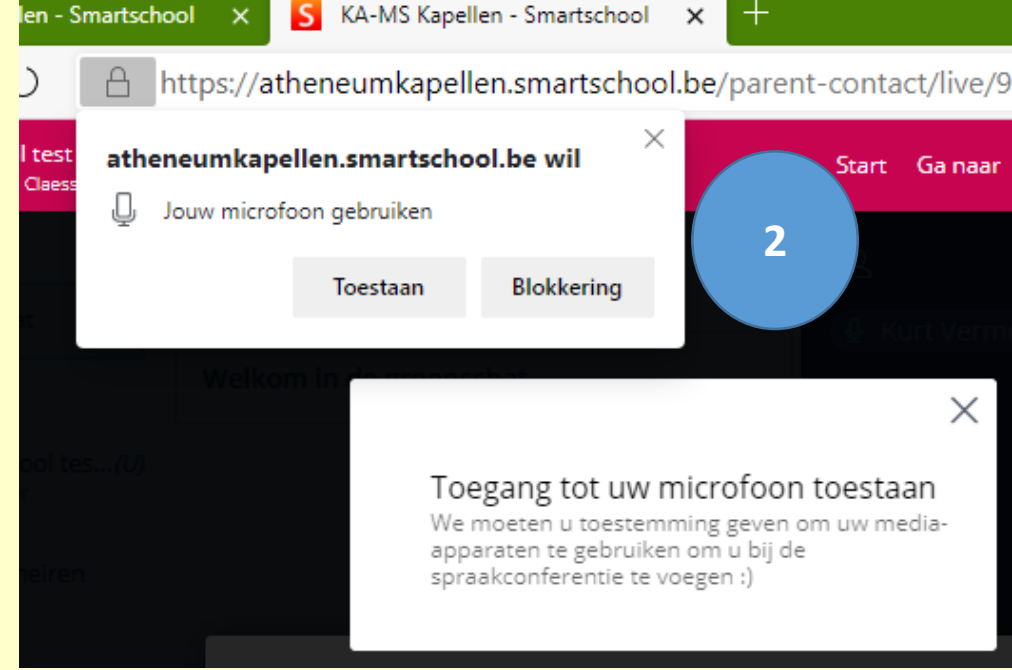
len - Smartschool ✕ S KA-MS Kapellen - Smartschool ✕ +

https://atheneumkapellen.smartschool.be/parent-contact/live/9

l test
Claess

atheneumkapellen.smartschool.be wil
Jouw microfoon gebruiken
Toestaan Blokkering

Start Ga naar

2

Kurt Verm

Welkom in de groepschat

ool tes...(U)

eiren

Toegang tot uw microfoon toestaan
We moeten u toestemming geven om uw media-apparaten te gebruiken om u bij de spraakconferentie te voegen :)